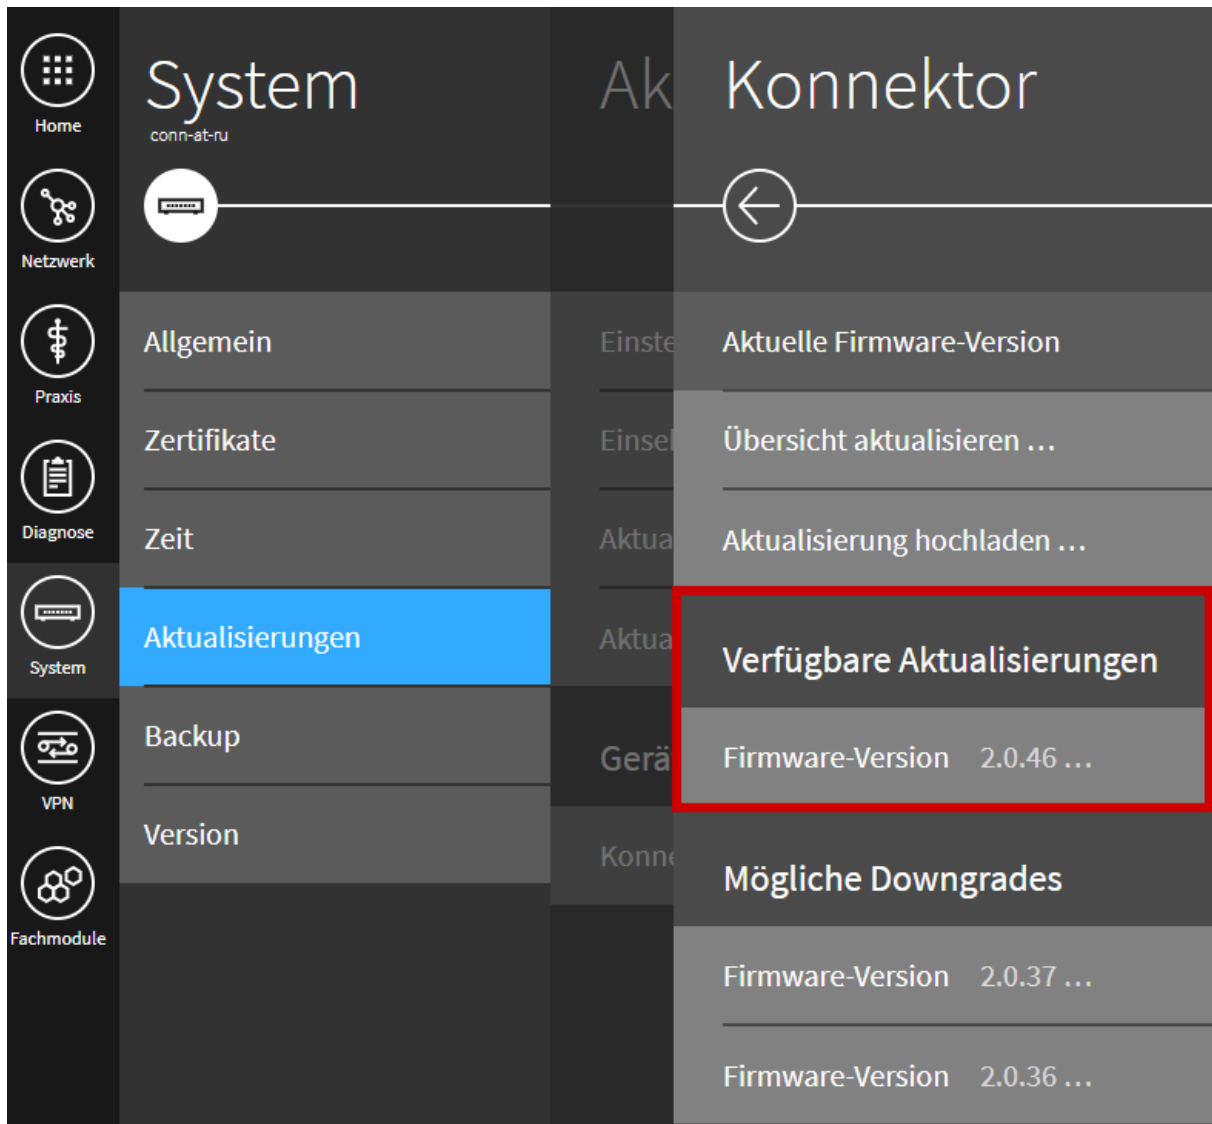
Home

Netzwerk

Praxis

Diagnose

System

VPN

Fachmodule

System
conn-at-ru

Allgemein

Zertifikate

Zeit

Aktualisierungen

Backup

Version

Ak

Einste

Einsel

Aktua

Aktua

Gerä

Konn

Konnektor

Aktuelle Firmware-Version

Übersicht aktualisieren …

Aktualisierung hochladen …

Verfügbare Aktualisierungen

Firmware-Version 2.0.46 …

Mögliche Downgrades

Firmware-Version 2.0.37 …

Firmware-Version 2.0.36 …